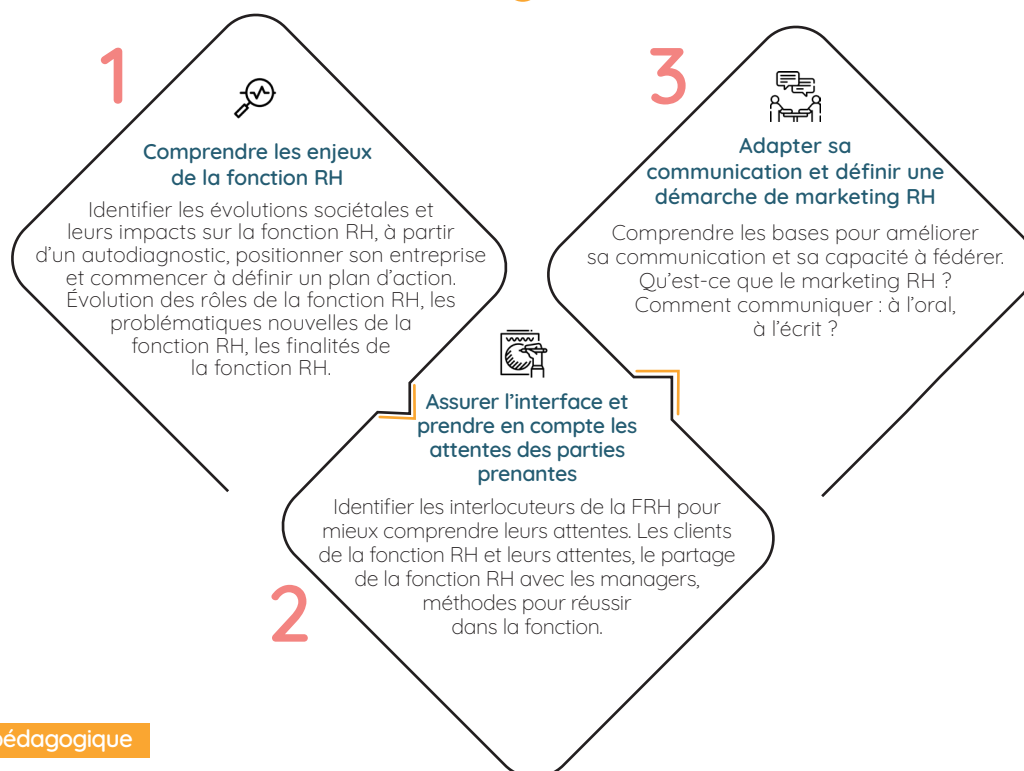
1

Comprendre les enjeux de la fonction RH

Identifier les évolutions sociétales et leurs impacts sur la fonction RH, à partir d'un autodiagnostic, positionner son entreprise et commencer à définir un plan d'action. Évolution des rôles de la fonction RH, les problématiques nouvelles de la fonction RH, les finalités de la fonction RH.

3

Adapter sa communication et définir une démarche de marketing RH

Comprendre les bases pour améliorer sa communication et sa capacité à fédérer. Qu'est-ce que le marketing RH ? Comment communiquer : à l'oral, à l'écrit ?

Assurer l'interface et prendre en compte les attentes des parties prenantes

Identifier les interlocuteurs de la FRH pour mieux comprendre leurs attentes. Les clients de la fonction RH et leurs attentes, le partage de la fonction RH avec les managers, méthodes pour réussir dans la fonction.

2

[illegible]édagogique